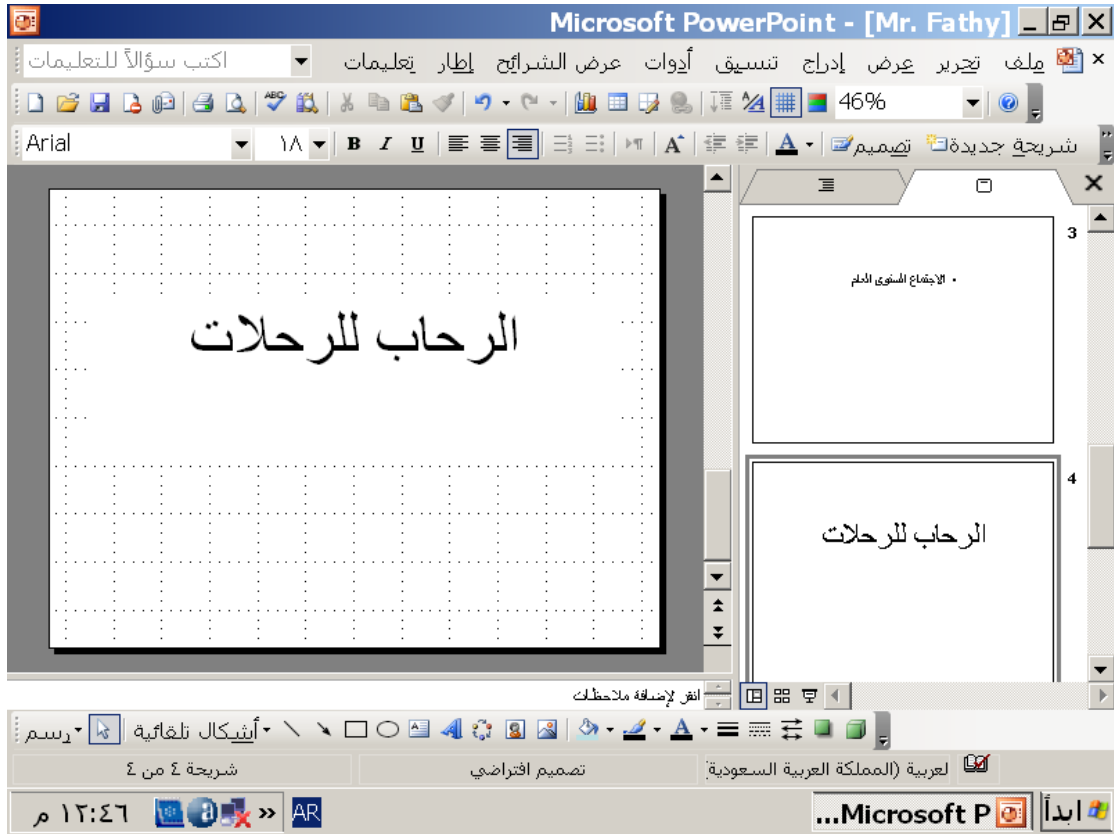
Microsoft PowerPoint - [Mr. Fathy]

ملف تحرير عرض إدراج تنسيق أدوات عرض الشرائح إطار تعليمات

اكتب سؤالاً للتعليمات

46%

Arial

١٨

B I U

شريحة جديدة تصميم

الرحاب للرحلات

3

• الاجتماع السنوي العام

4

الرحاب للرحلات

انقر لإضافة ملاحظات

رسم

أشكال تلقائية

شريحة ٤ من ٤

تصميم افتراضي

لعربية (المملكة العربية السعودية)

ابدأ

Microsoft P...

AR

١٢:٤٦ م